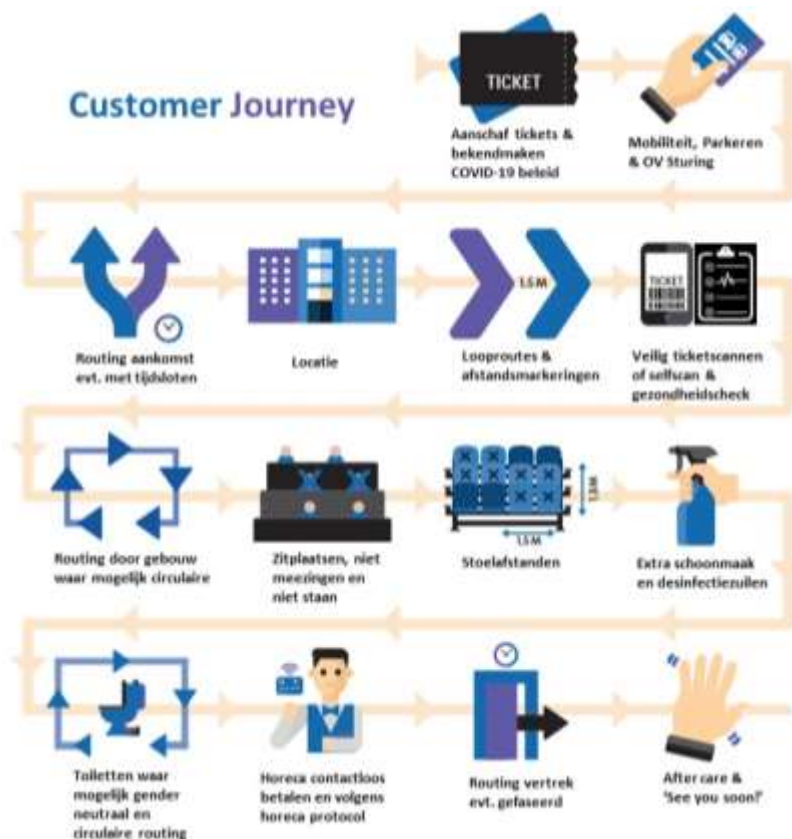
Customer Journey

TICKET

Aanschaf tickets & bekendmaken COVID-19 beleid

Mobiliteit, Parkeren & OV Sturing

Routing aankomst evt. met tijdsloten

Locatie

1.5 M

Looproutes & afstandsmarkeringen

TICKET

Veilig ticketscannen of selfscan & gezondheidscheck

Routing door gebouw waar mogelijk circulaire

Zitplaatsen, niet meezingen en niet staan

1.5 M

1.5 M

Stoelafstanden

Extra schoonmaak en desinfectiezuilen

Toiletten waar mogelijk gender neutraal en circulaire routing

Horeca contactloos betalen en volgens horeca protocol

Routing vertrek evt. gefaseerd

After care & 'See you soon!'